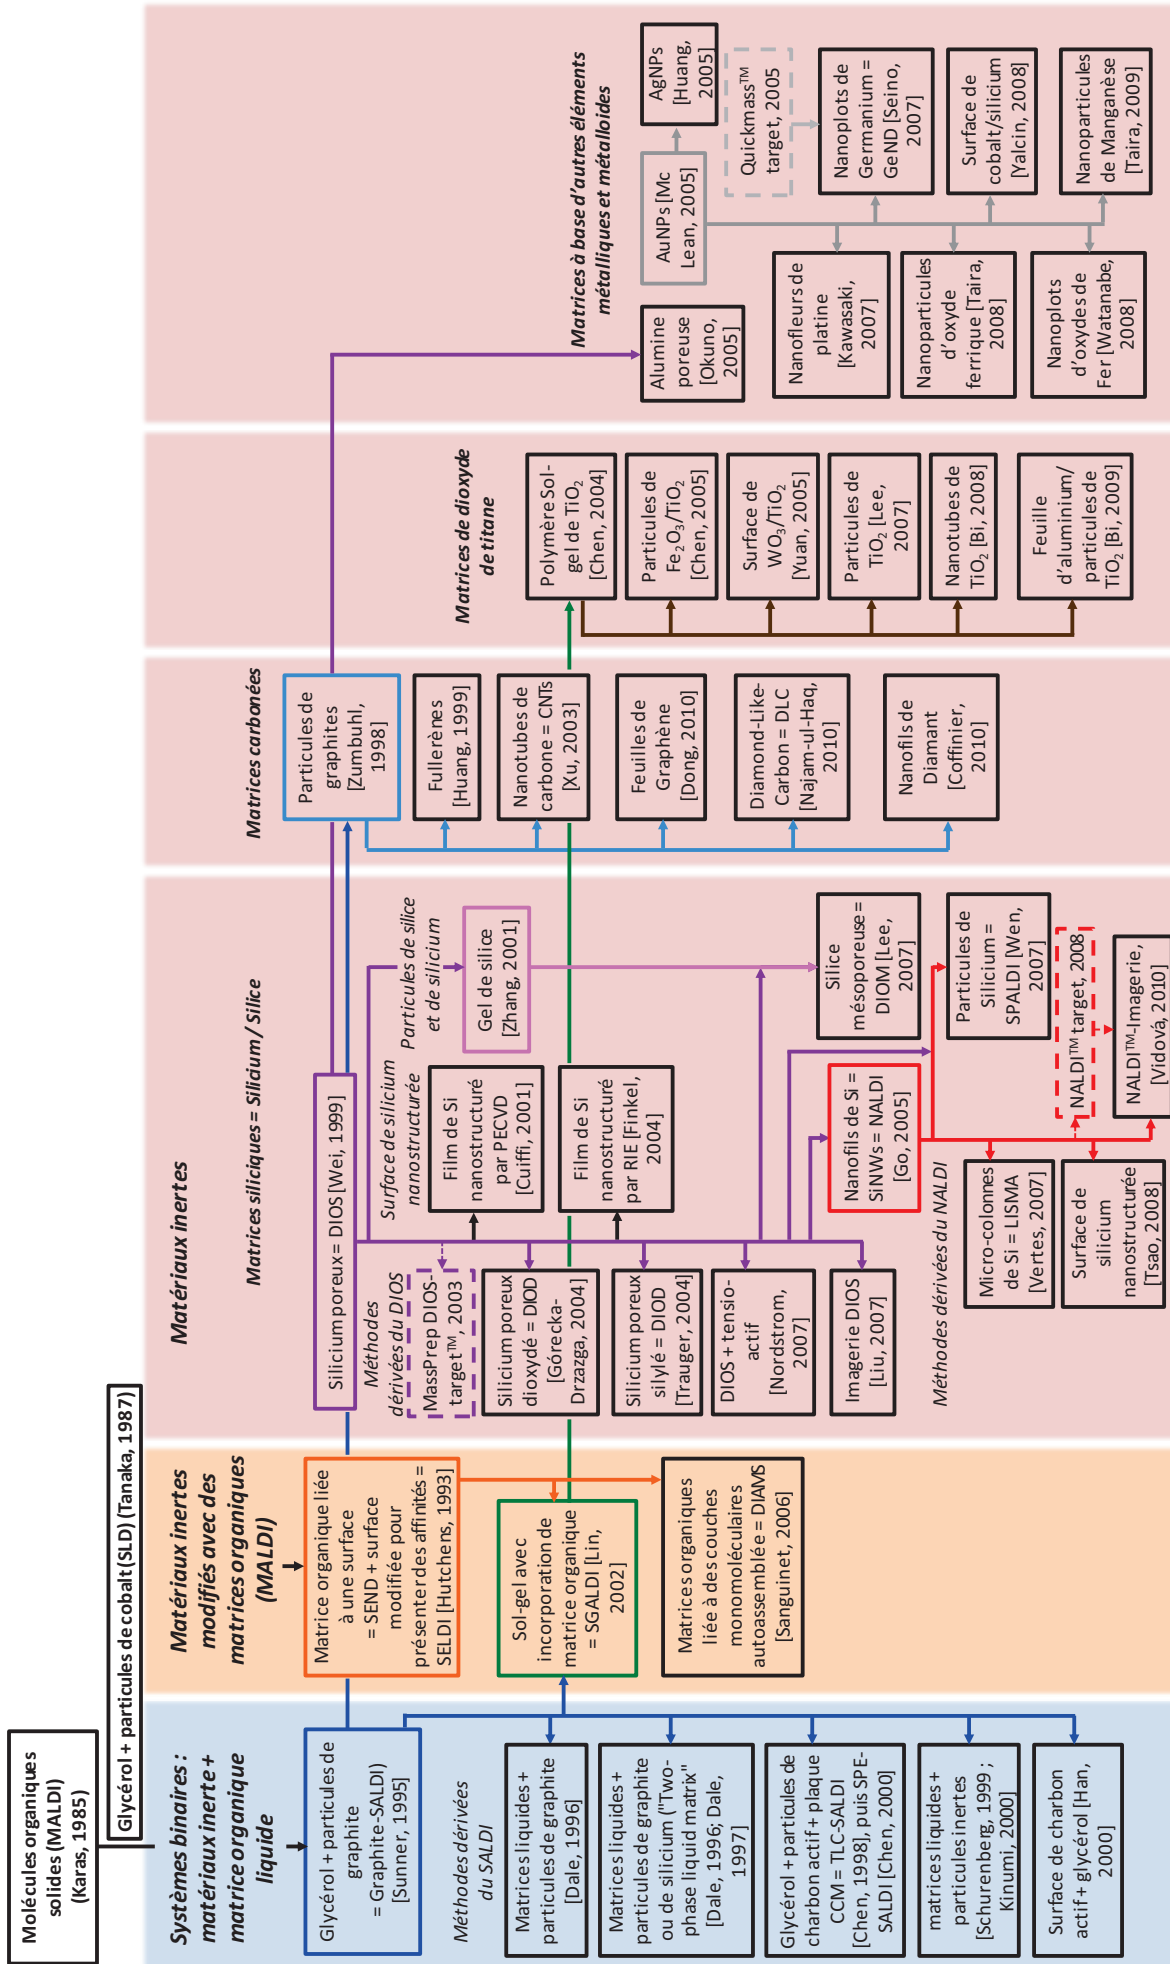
Molécules organiques solides (MALDI) (Karas, 1985)

Glycérol + particules de cobalt (SLD) [Tanaka, 1987]

Systèmes binaires : matériaux inerte + matrice organique liquide

Glycérol + particules de graphite = Graphite-SALDI) [Sunner, 1995]

Méthodes dérivées du SALDI

Matrices liquides + particules de graphite [Dale, 1996]

Matrices liquides + particules de graphite ou de silicium ("Two-phase liquid matrix" [Dale, 1996; Dale, 1997]

Glycérol + particules de charbon actif + plaque CCM = TLC-SALDI [Chen, 1998], puis SPE-SALDI [Chen, 2000]

matrices liquides + particules inertes [Schurenberg, 1999 ; Kinumi, 2000]

Surface de charbon actif + glycérol [Han, 2000]

Matériaux inertes modifiés avec des matrices organiques (MALDI)

Matrice organique liée à une surface = SEND + surface modifiée pour présenter des affinités = SELDI [Hutchens, 1993]

Sol-gel avec incorporation de matrice organique = SGALDI [Lin, 2002]

Matrices organiques liée à des couches monomoléculaires autoassemblée = DIAMS [Sanguinet, 2006]

Matériaux inertes

Matrices siliciques = Silicium / Silice

Silicium poreux = DIOS [Wei, 1999]

Méthodes dérivées du DIOS

MassPrep DIOS-target™, 2003

Silicium poreux dioxydé = DIOD [Górecka-Drzazga, 2004]

Silicium poreux silylé = DIOD [Trauger, 2004]

DIOS + tensio-actif [Nordstrom, 2007]

Imagerie DIOS [Liu, 2007]

Surface de silicium nanostructurée

Film de Si nanostructuré par PECVD [Cuiffi, 2001]

Film de Si nanostructuré par RIE [Finkel, 2004]

Particules de silice et de silicium

Gel de silice [Zhang, 2001]

Silice mésoporeuse = DIOM [Lee, 2007]

Particules de Silicium = SPALDI [Wen, 2007]

Nanofils de Si = SiNWs = NALDI [Go, 2005]

NALDI™ target, 2008

NALDI™-Imagerie, [Vidová, 2010]

Méthodes dérivées du NALDI

Micro-colonnes de Si = LISMA [Vertes, 2007]

Surface de silicium nanostructurée [Tsao, 2008]

Matrices carbonées

Particules de graphites [Zumbuhl, 1998]

Fullerènes [Huang, 1999]

Nanotubes de carbone = CNTs [Xu, 2003]

Feuilles de Graphène [Dong, 2010]

Diamond-Like-Carbon = DLC [Najam-ul-Haq, 2010]

Nanofils de Diamant [Coffinier, 2010]

Matrices de dioxyde de titane

Polymère Sol-gel de $TiO_2$ [Chen, 2004]

Particules de $Fe_2O_3/TiO_2$ [Chen, 2005]

Surface de $WO_3/TiO_2$ [Yuan, 2005]

Particules de $TiO_2$ [Lee, 2007]

Nanotubes de $TiO_2$ [Bi, 2008]

Feuille d'aluminium/ particules de $TiO_2$ [Bi, 2009]

Matrices à base d'autres éléments métalliques et métalloïdes

Alumine poreuse [Okuno, 2005]

AuNPs [Mc Lean, 2005]

AgNPs [Huang, 2005]

Quickmass™ target, 2005

Nanoplots de Germanium = GeND [Seino, 2007]

Surface de cobalt/silicium [Yalcin, 2008]

Nanoparticules de Manganèse [Taira, 2009]

Nanofleurs de platine [Kawasaki, 2007]

Nanoparticules d'oxyde ferrique [Taira, 2008]

Nanoplots d'oxydes de Fer [Watanabe, 2008]